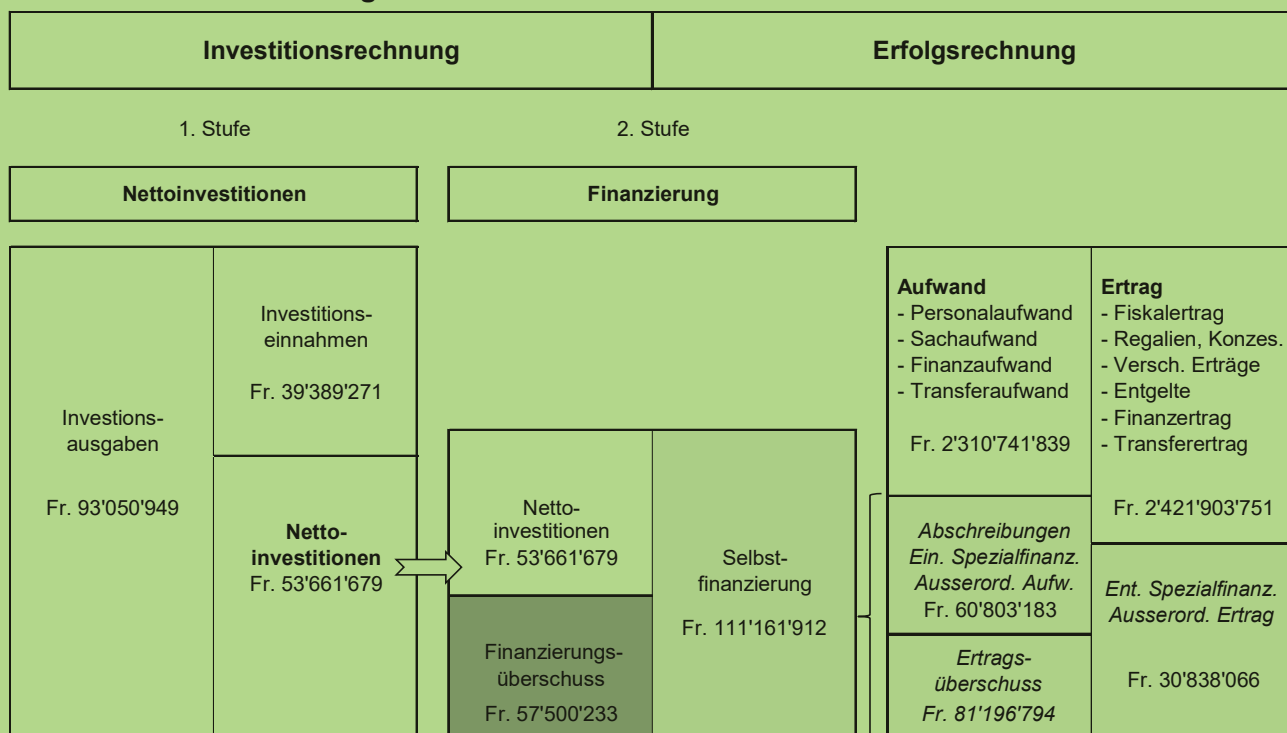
Investitionsrechnung

Erfolgsrechnung

1. Stufe

2. Stufe

Nettoinvestitionen

Finanzierung

Investionsausgaben

Fr. 93'050'949

Investitionseinnahmen

Fr. 39'389'271

Nettoinvestitionen
Fr. 53'661'679

Nettoinvestitionen
Fr. 53'661'679

Finanzierungsüberschuss
Fr. 57'500'233

Selbstfinanzierung

Fr. 111'161'912

**Aufwand**
- Personalaufwand
- Sachaufwand
- Finanzaufwand
- Transferaufwand

Fr. 2'310'741'839

*Abschreibungen*
*Ein. Spezialfinanz.*
*Ausserord. Aufw.*
Fr. 60'803'183

*Ertragsüberschuss*
*Fr. 81'196'794*

**Ertrag**
- Fiskalertrag
- Regalien, Konzes.
- Versch. Erträge
- Entgelte
- Finanzertrag
- Transferertrag

Fr. 2'421'903'751

*Ent. Spezialfinanz.*
*Ausserord. Ertrag*

Fr. 30'838'066